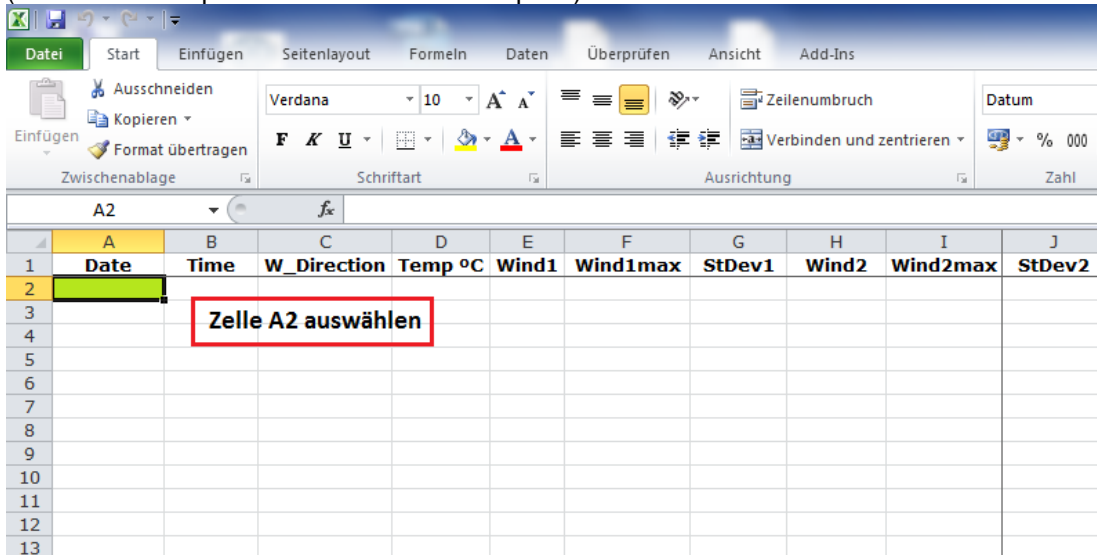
Datei | Start | Einfügen | Seitenlayout | Formeln | Daten | Überprüfen | Ansicht | Add-Ins

Ausschneiden
Kopieren
Einfügen
Format übertragen
Zwischenablage

Verdana 10
F K U
Schriftart

Zeilenumbruch
Verbinden und zentrieren
Ausrichtung

Datum
% 000
Zahl

A2
$f_x$

| | A | B | C | D | E | F | G | H | I | J |
|---|---|---|---|---|---|---|---|---|---|---|
| 1 | Date | Time | W_Direction | Temp ºC | Wind1 | Wind1max | StDev1 | Wind2 | Wind2max | StDev2 |
| 2 | | | | | | | | | | |
| 3 | | | | | | | | | | |
| 4 | | | | | | | | | | |
| 5 | | | | | | | | | | |
| 6 | | | | | | | | | | |
| 7 | | | | | | | | | | |
| 8 | | | | | | | | | | |
| 9 | | | | | | | | | | |
| 10 | | | | | | | | | | |
| 11 | | | | | | | | | | |
| 12 | | | | | | | | | | |
| 13 | | | | | | | | | | |

Zelle A2 auswählen